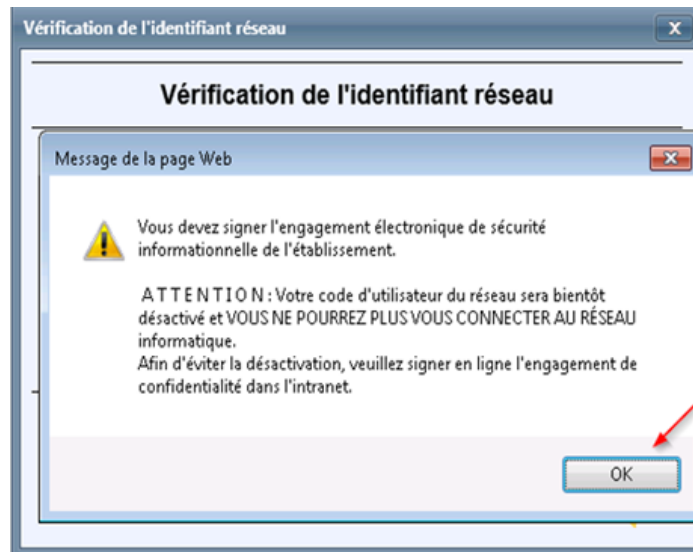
Vérification de l'identifiant réseau

X

Vérification de l'identifiant réseau

Message de la page Web

X

Vous devez signer l'engagement électronique de sécurité informationnelle de l'établissement.

A T T E N T I O N : Votre code d'utilisateur du réseau sera bientôt désactivé et VOUS NE POURREZ PLUS VOUS CONNECTER AU RÉSEAU informatique.
Afin d'éviter la désactivation, veuillez signer en ligne l'engagement de confidentialité dans l'intranet.

OK